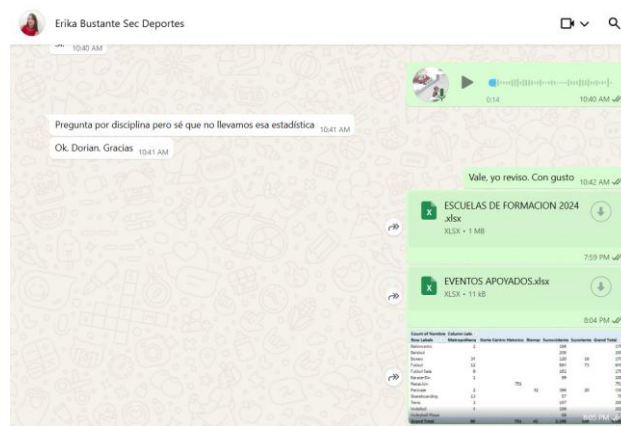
Erika Bustante Sec Deportes

10:40 AM

0:14

10:40 AM

Pregunta por disciplina pero sé que no llevamos esa estadística 10:41 AM

Ok. Dorian. Gracias 10:41 AM

Vale, yo reviso. Con gusto 10:42 AM

ESCUELAS DE FORMACION 2024 .xlsx

XLSX • 1 MB

7:59 PM

EVENTOS APOYADOS.xlsx

XLSX • 11 kB

8:04 PM

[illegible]

8:05 PM